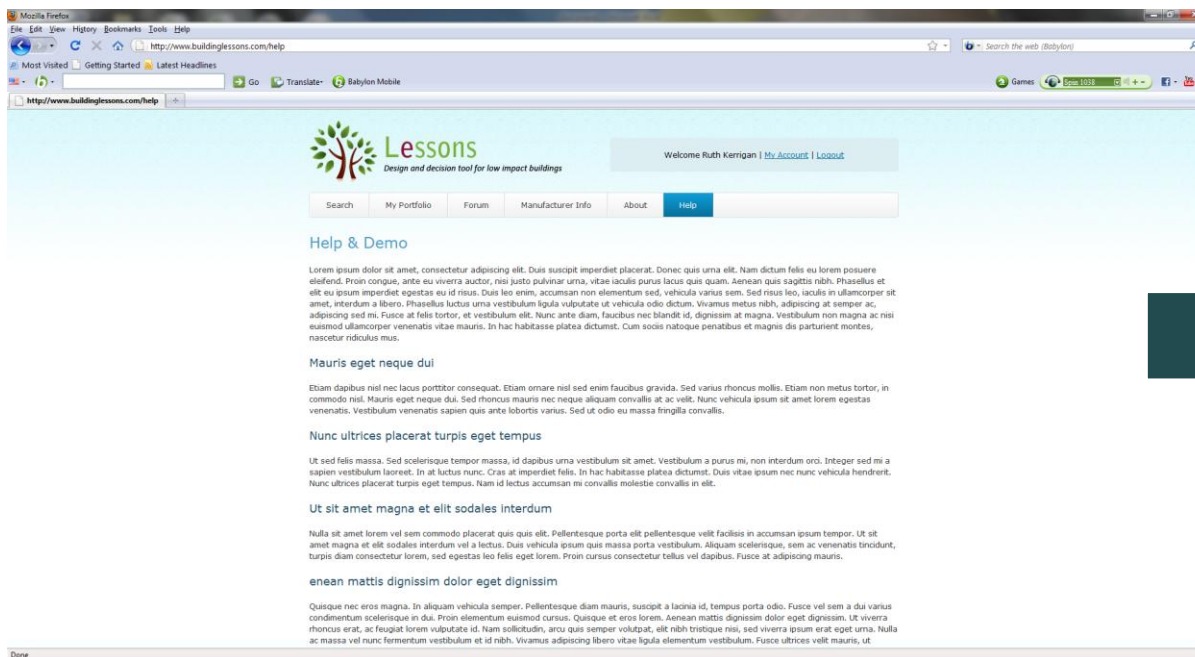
Mozilla Firefox
File Edit View History Bookmarks Tools Help
http://www.buildinglessons.com/help
Search the web (Babylon)
Most Visited Getting Started Latest Headlines
Go Translate Babylon Mobile
Games Spin 1038
http://www.buildinglessons.com/help

Lessons
Design and decision tool for low impact buildings

Welcome Ruth Kerrigan | My Account | Logout

Search My Portfolio Forum Manufacturer Info About Help

Help & Demo

Lorem ipsum dolor sit amet, consectetur adipiscing elit. Duis suscipit imperdiet placerat. Donec quis urna elit. Nam dictum felis eu lorem posuere eleifend. Proin congue, ante eu viverra auctor, nisi justo pulvinar urna, vitae iaculis purus lacus quis quam. Aenean quis sagittis nibh. Phasellus et elit eu ipsum imperdiet egestas eu id risus. Duis leo enim, accumsan non elementum sed, vehicula varius sem. Sed risus leo, iaculis in ullamcorper sit amet, interdum a libero. Phasellus luctus urna vestibulum ligula vulputate ut vehicula odio dictum. Vivamus metus nibh, adipiscing at semper ac, adipiscing sed mi. Fusce at felis tortor, et vestibulum elit. Nunc ante diam, faucibus nec blandit id, dignissim at magna. Vestibulum non magna ac nisi euismod ullamcorper venenatis vitae mauris. In hac habitasse platea dictumst. Cum sociis natoque penatibus et magnis dis parturient montes, nascetur ridiculus mus.

Mauris eget neque dui

Etiam dapibus nisl nec lacus porttitor consequat. Etiam ornare nisl sed enim faucibus gravida. Sed varius rhoncus mollis. Etiam non metus tortor, in commodo nisl. Mauris eget neque dui. Sed rhoncus mauris nec neque aliquam convallis at ac velit. Nunc vehicula ipsum sit amet lorem egestas venenatis. Vestibulum venenatis sapien quis ante lobortis varius. Sed ut odio eu massa fringilla convallis.

Nunc ultrices placerat turpis eget tempus

Ut sed felis massa. Sed scelerisque tempor massa, id dapibus urna vestibulum sit amet. Vestibulum a purus mi, non interdum orci. Integer sed mi a sapien vestibulum laoreet. In at luctus nunc. Cras at imperdiet felis. In hac habitasse platea dictumst. Duis vitae ipsum nec nunc vehicula hendrerit. Nunc ultrices placerat turpis eget tempus. Nam id lectus accumsan mi convallis molestie convallis in elit.

Ut sit amet magna et elit sodales interdum

Nulla sit amet lorem vel sem commodo placerat quis quis elit. Pellentesque porta elit pellentesque velit facilisis in accumsan ipsum tempor. Ut sit amet magna et elit sodales interdum vel a lectus. Duis vehicula ipsum quis massa porta vestibulum. Aliquam scelerisque, sem ac venenatis tincidunt, turpis diam consectetur lorem, sed egestas leo felis eget lorem. Proin cursus consectetur tellus vel dapibus. Fusce at adipiscing mauris.

enean mattis dignissim dolor eget dignissim

Quisque nec eros magna. In aliquam vehicula semper. Pellentesque diam mauris, suscipit a lacinia id, tempus porta odio. Fusce vel sem a dui varius condimentum scelerisque in dui. Proin elementum euismod cursus. Quisque et eros lorem. Aenean mattis dignissim dolor eget dignissim. Ut viverra rhoncus erat, ac feugiat lorem vulputate id. Nam sollicitudin, arcu quis semper volutpat, elit nibh tristique nisi, sed viverra ipsum erat eget urna. Nulla ac massa vel nunc fermentum vestibulum et id nibh. Vivamus adipiscing libero vitae ligula elementum vestibulum. Fusce ultrices velit mauris, ut

Done